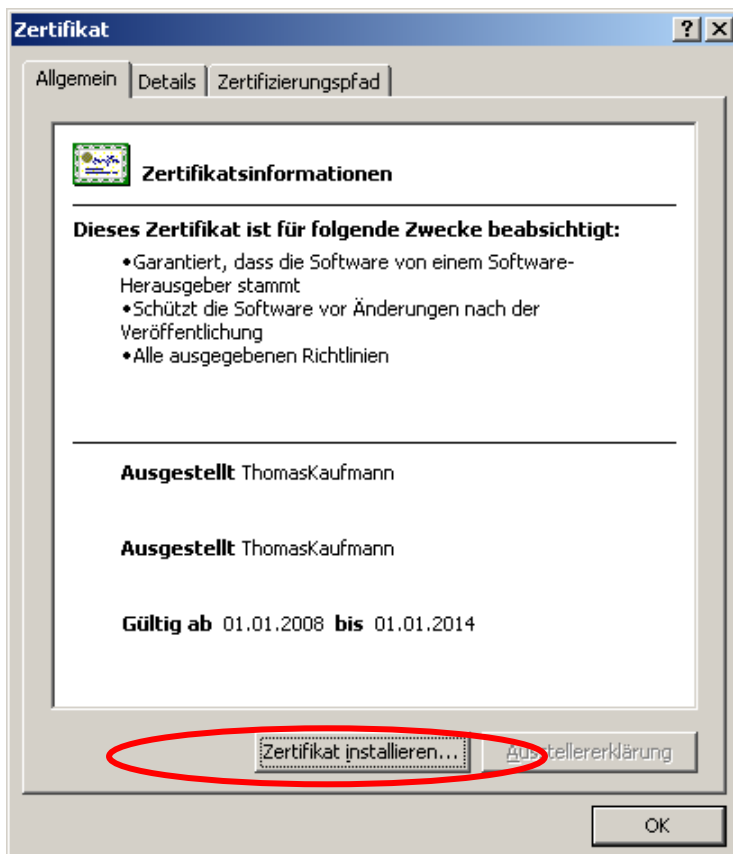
Zertifikat

? X

Allgemein | Details | Zertifizierungspfad

Zertifikatsinformationen

Dieses Zertifikat ist für folgende Zwecke beabsichtigt:

•Garantiert, dass die Software von einem Software-Herausgeber stammt
•Schützt die Software vor Änderungen nach der Veröffentlichung
•Alle ausgegebenen Richtlinien

Ausgestellt ThomasKaufmann

Ausgestellt ThomasKaufmann

Gültig ab 01.01.2008 bis 01.01.2014

Zertifikat installieren...

Ausstellererklärung

OK